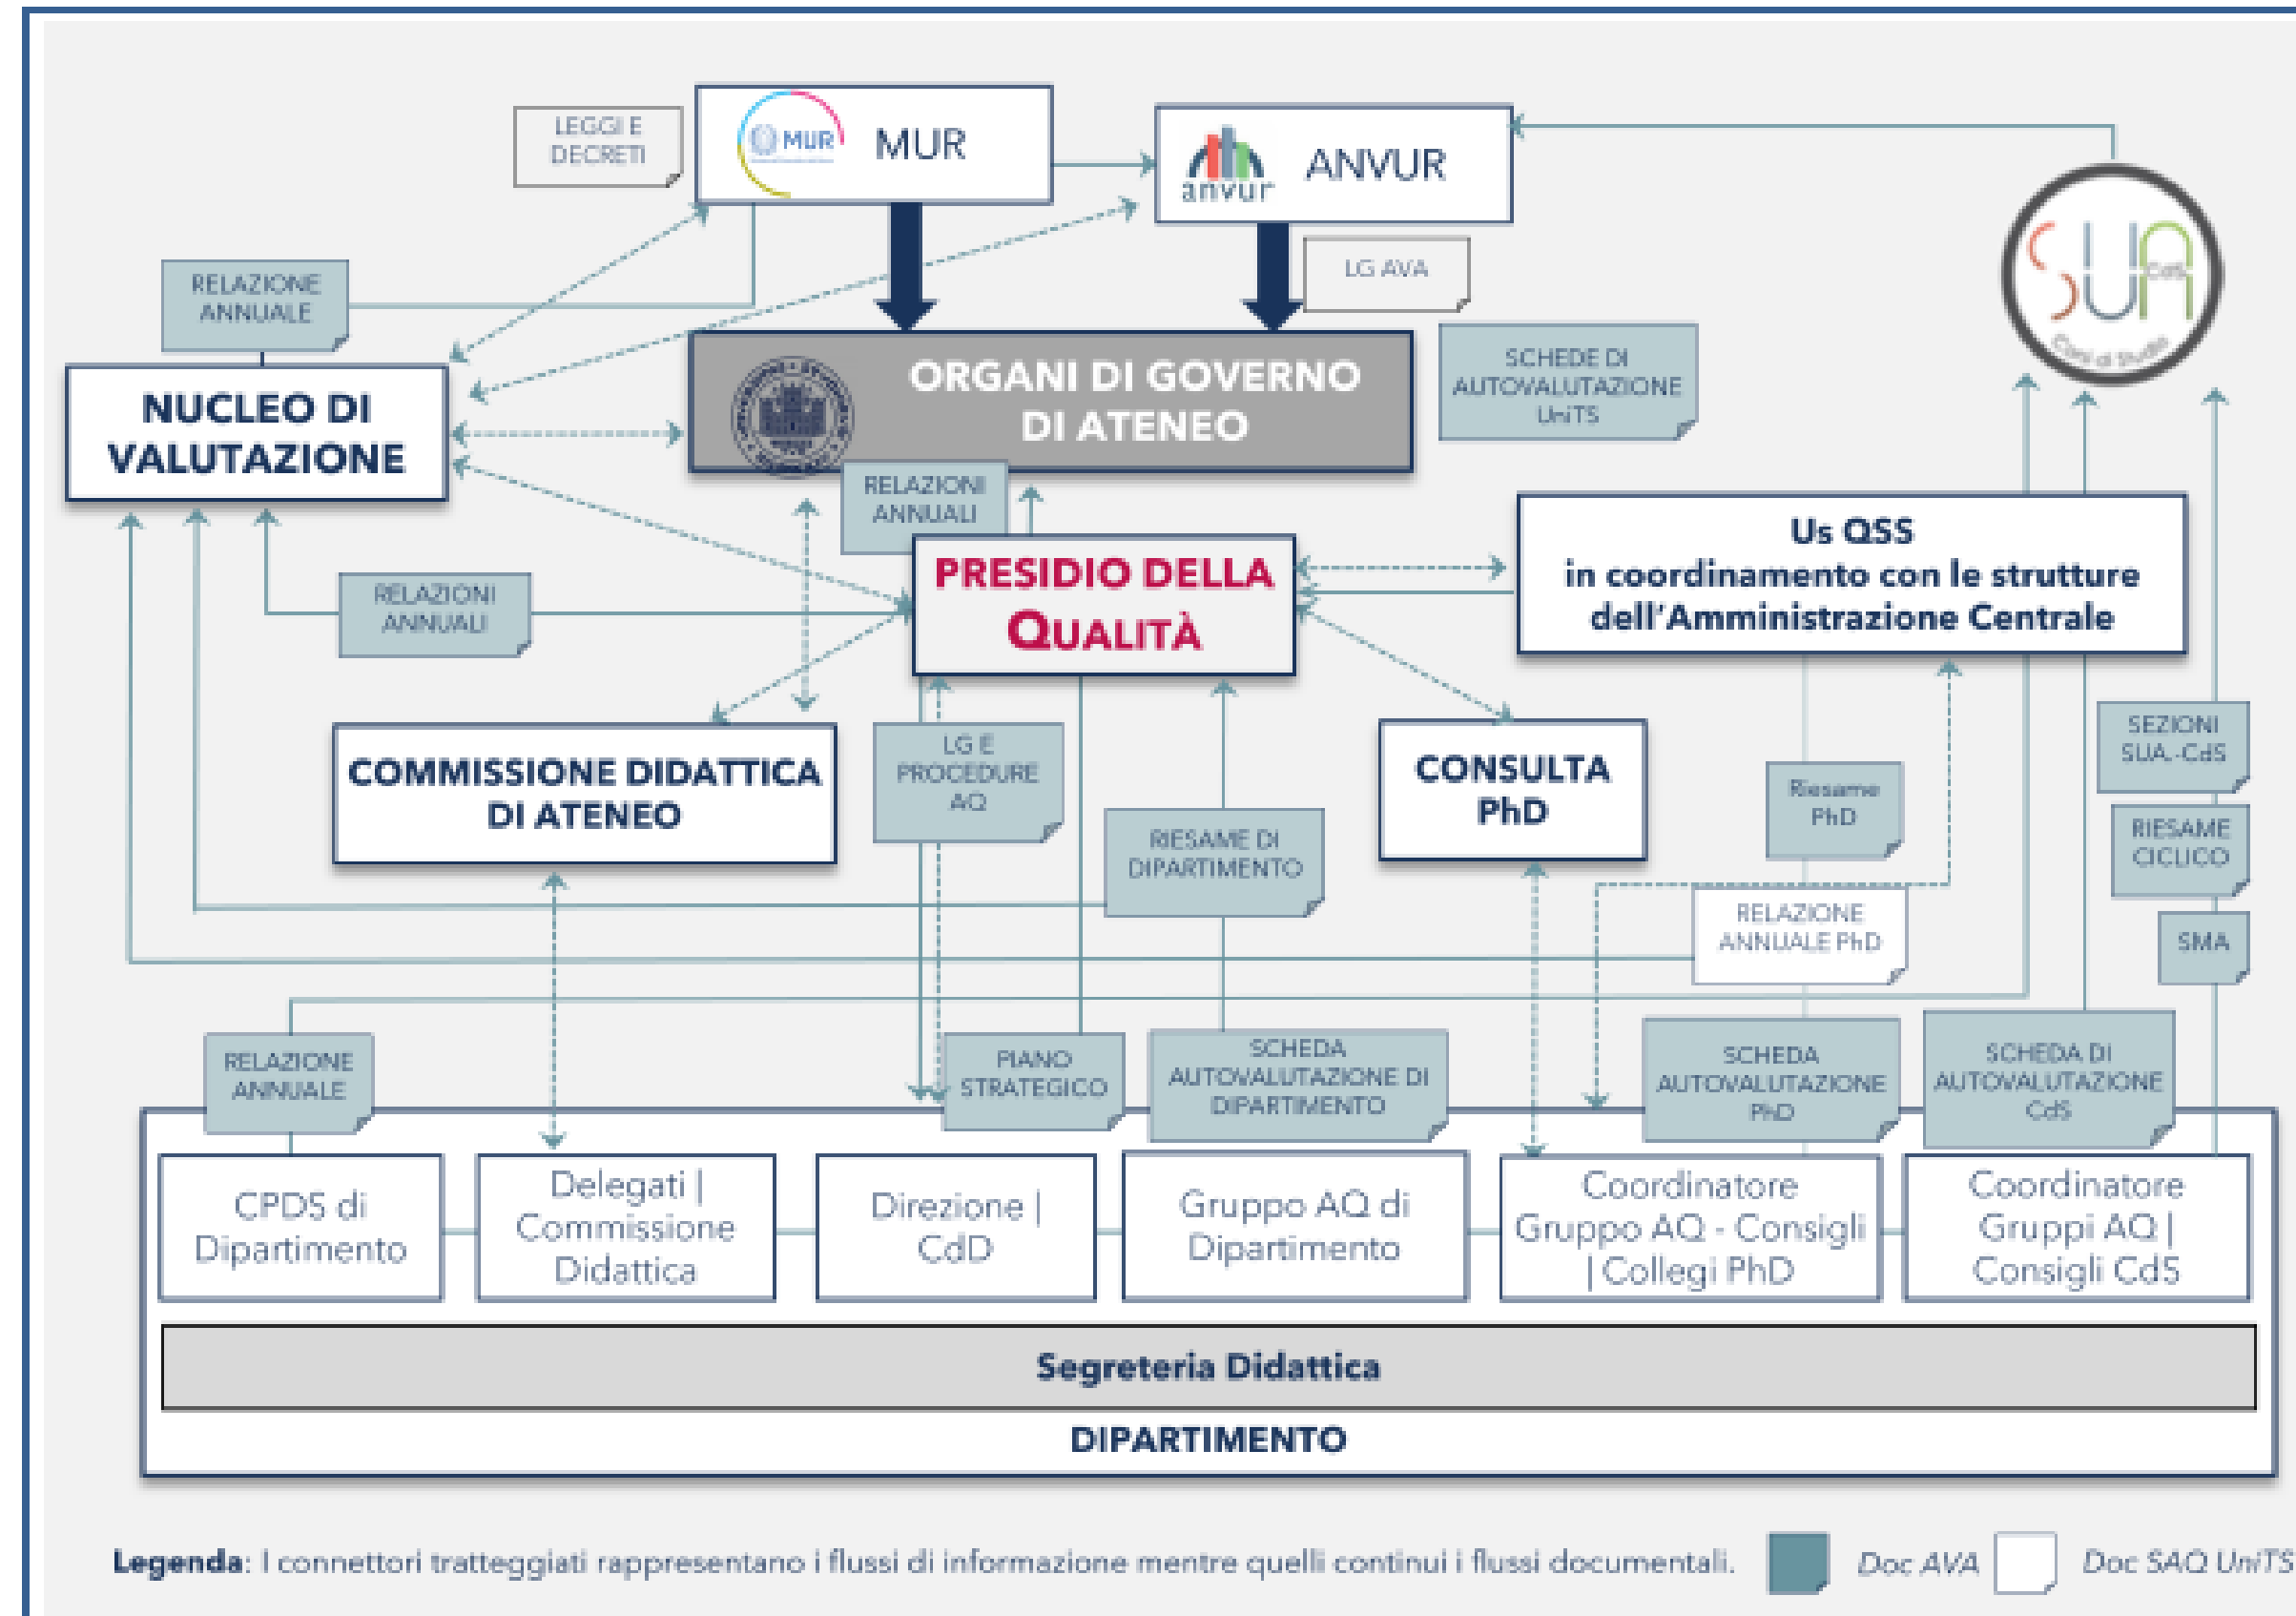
LEGGI E DECRETI

MUR

MUR

anvur

ANVUR

SUA CdS

Corsi di Studio

RELAZIONE ANNUALE

LG AVA

NUCLEO DI VALUTAZIONE

ORGANI DI GOVERNO DI ATENEO

SCHEDE DI AUTOVALUTAZIONE UniTS

RELAZIONI ANNUALI

Us QSS in coordinamento con le strutture dell'Amministrazione Centrale

RELAZIONI ANNUALI

PRESIDIO DELLA QUALITÀ

COMMISSIONE DIDATTICA DI ATENEO

LG E PROCEDURE AQ

CONSULTA PhD

SEZIONI SUA-CdS

Riesame PhD

RIESAME DI DIPARTIMENTO

RIESAME CICLICO

RELAZIONE ANNUALE PhD

SMA

RELAZIONE ANNUALE

PIANO STRATEGICO

SCHEDA AUTOVALUTAZIONE DI DIPARTIMENTO

SCHEDA AUTOVALUTAZIONE PhD

SCHEDA DI AUTOVALUTAZIONE CdS

CPDS di Dipartimento

Delegati | Commissione Didattica

Direzione | CdD

Gruppo AQ di Dipartimento

Coordinatore Gruppo AQ - Consigli | Collegi PhD

Coordinatore Gruppi AQ | Consigli CdS

Segreteria Didattica

DIPARTIMENTO

Legenda: I connettori tratteggiati rappresentano i flussi di informazione mentre quelli continui i flussi documentali. Doc AVA Doc SAQ UniTS